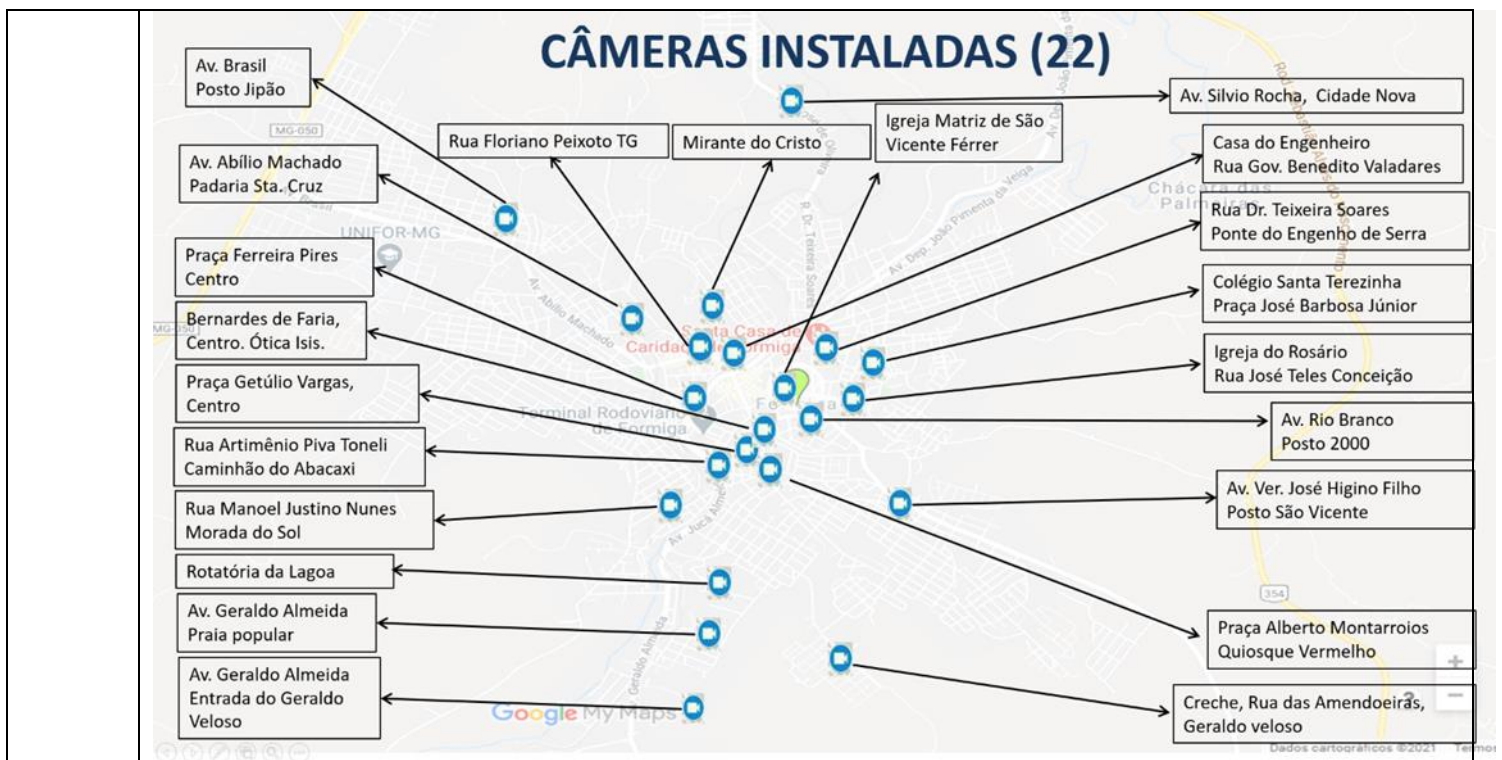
CÂMERAS INSTALADAS (22)

Av. Brasil
Posto Jipão

Av. Abílio Machado
Padaria Sta. Cruz

Praça Ferreira Pires
Centro

Bernardes de Faria,
Centro. Ótica Isis.

Praça Getúlio Vargas,
Centro

Rua Artimênio Piva Toneli
Caminhão do Abacaxi

Rua Manoel Justino Nunes
Morada do Sol

Rotatória da Lagoa

Av. Geraldo Almeida
Praia popular

Av. Geraldo Almeida
Entrada do Geraldo
Veloso

Rua Floriano Peixoto TG

Mirante do Cristo

Igreja Matriz de São
Vicente Férrer

Av. Silvio Rocha, Cidade Nova

Casa do Engenheiro
Rua Gov. Benedito Valadares

Rua Dr. Teixeira Soares
Ponte do Engenho de Serra

Colégio Santa Terezinha
Praça José Barbosa Júnior

Igreja do Rosário
Rua José Teles Conceição

Av. Rio Branco
Posto 2000

Av. Ver. José Higino Filho
Posto São Vicente

Praça Alberto Montarroios
Quiosque Vermelho

Creche, Rua das Amendoeiras,
Geraldo veloso

MG-050
UNIFOR-MG
Av. Abílio Machado
Santa Casa de Caridade de Formiga
Terminal Rodoviário de Formiga
Formiga
R. Dr. Teixeira Soares
Av. Dep. João Pimenta da Veiga
Chácara das Palmeiras
Av. Juca Almeida
Geraldo Almeida
354
Google My Maps
Dados cartográficos ©2021 Termos